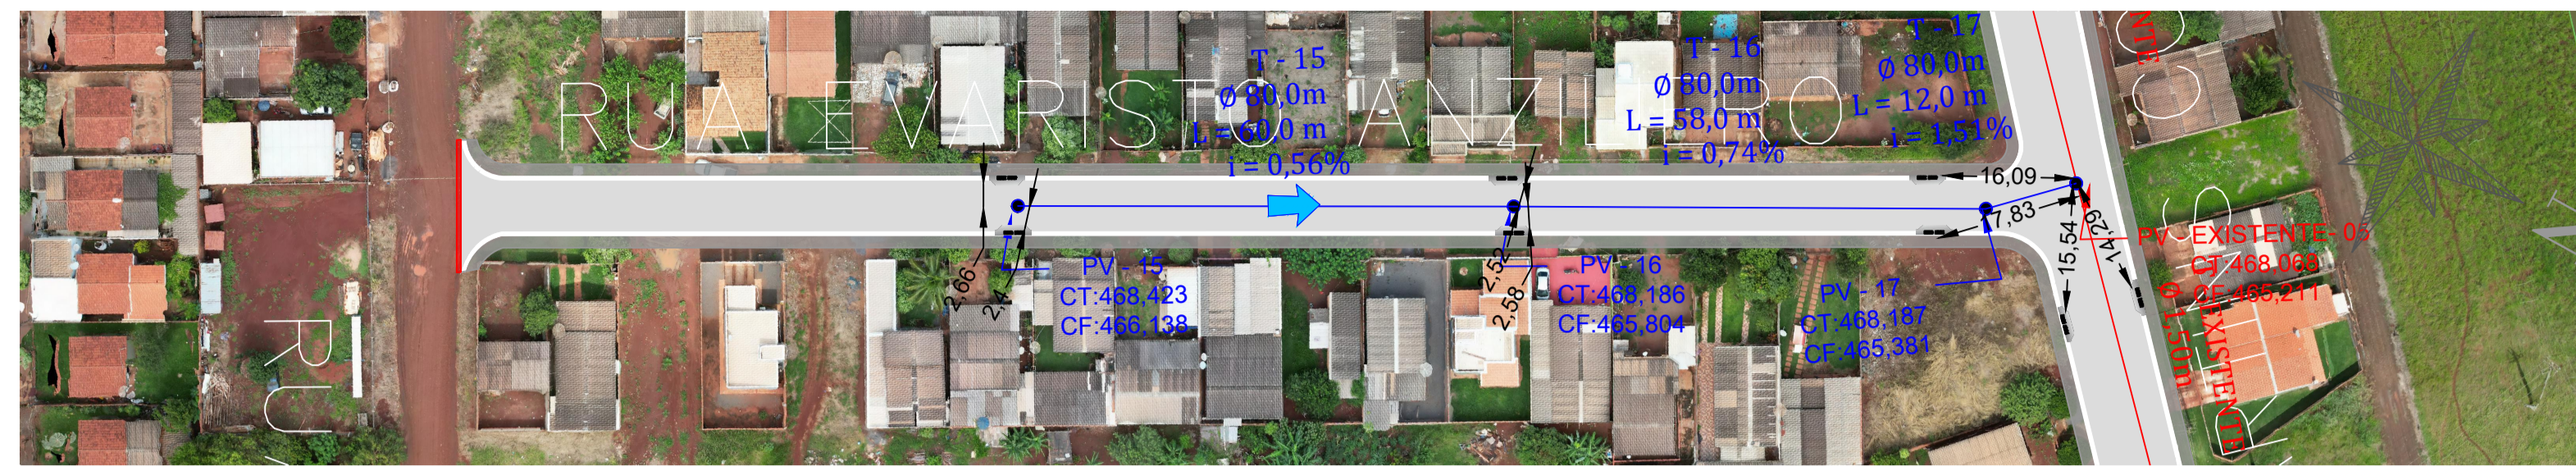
RUA EVARISTO ANZILIERO

T - 15
Ø 80,0m
L = 60,0 m
i = 0,56%

T - 16
Ø 80,0m
L = 58,0 m
i = 0,74%

T - 17
Ø 80,0m
L = 12,0 m
i = 1,51%

16,09
7,83
15,54
14,29

PV - EXISTENTE- 05
CT:468,068
CF:465,211
Ø 1,50m
EXISTENTE

PV - 15
CT:468,423
CF:466,138
2,66
2,4

PV - 16
CT:468,186
CF:465,804
2,52
2,58

PV - 17
CT:468,187
CF:465,381

RU

NTE